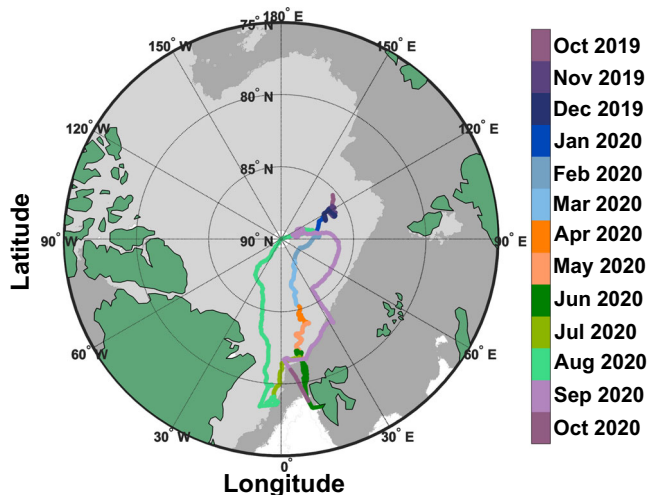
75° N
180° E
150° W
150° E
80° N
120° W
120° E
85° N
90° W
90° N
90° E
60° W
60° E
30° W
30° E
0°
Latitude
Longitude

Oct 2019
Nov 2019
Dec 2019
Jan 2020
Feb 2020
Mar 2020
Apr 2020
May 2020
Jun 2020
Jul 2020
Aug 2020
Sep 2020
Oct 2020